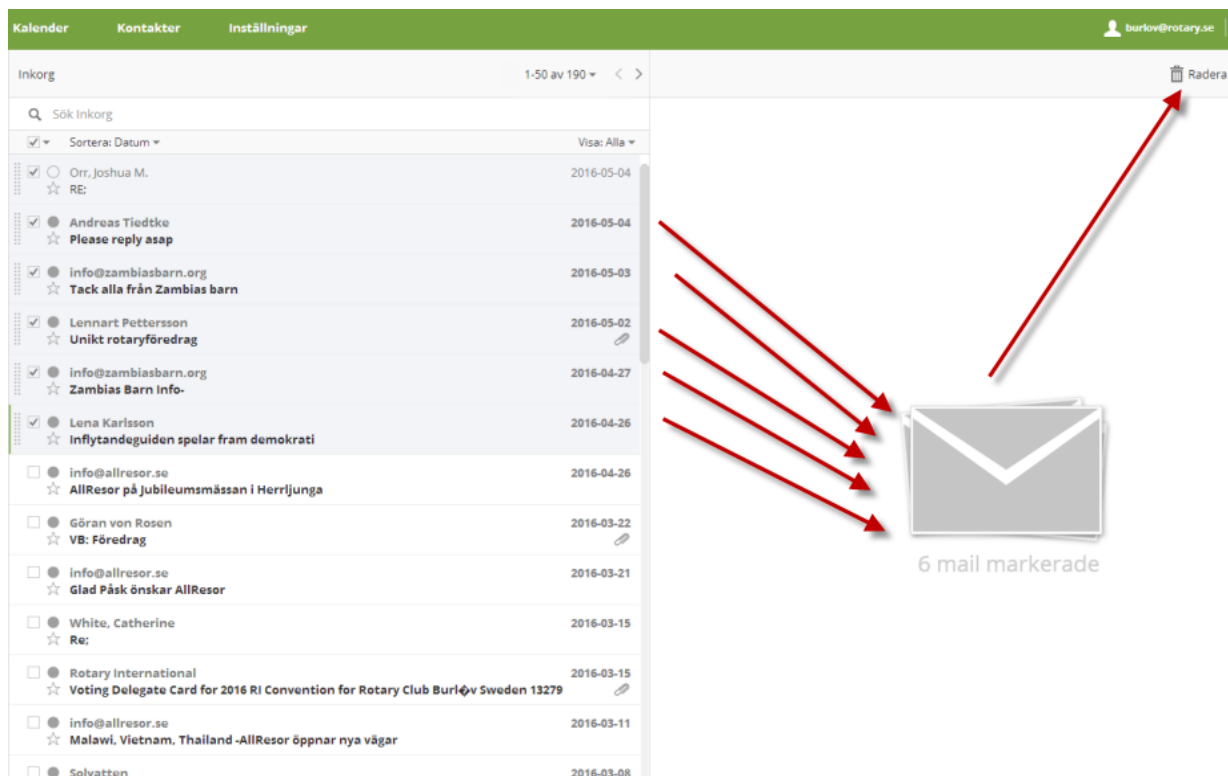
Kalender Kontakter Inställningar burlov@rotary.se

Inkorg 1-50 av 190

Radera

Sök Inkorg

Sortera: Datum

Visa: Alla

Orr, Joshua M. 2016-05-04
RE:

Andreas Tiedtke 2016-05-04
Please reply asap

info@zambiasbarn.org 2016-05-03
Tack alla från Zambias barn

Lennart Pettersson 2016-05-02
Unikt rotaryföredrag

info@zambiasbarn.org 2016-04-27
Zambias Barn Info-

Lena Karlsson 2016-04-26
Inflytandeguiden spelar fram demokrati

info@allresor.se 2016-04-26
AllResor på Jubileumsmässan i Herrljunga

Göran von Rosen 2016-03-22
VB: Föredrag

info@allresor.se 2016-03-21
Glad Påsk önskar AllResor

White, Catherine 2016-03-15
Re:

Rotary International 2016-03-15
Voting Delegate Card for 2016 RI Convention for Rotary Club Burl�v Sweden 13279

info@allresor.se 2016-03-11
Malawi, Vietnam, Thailand -AllResor öppnar nya vägar

Solvatten 2016-03-08

6 mail markerade